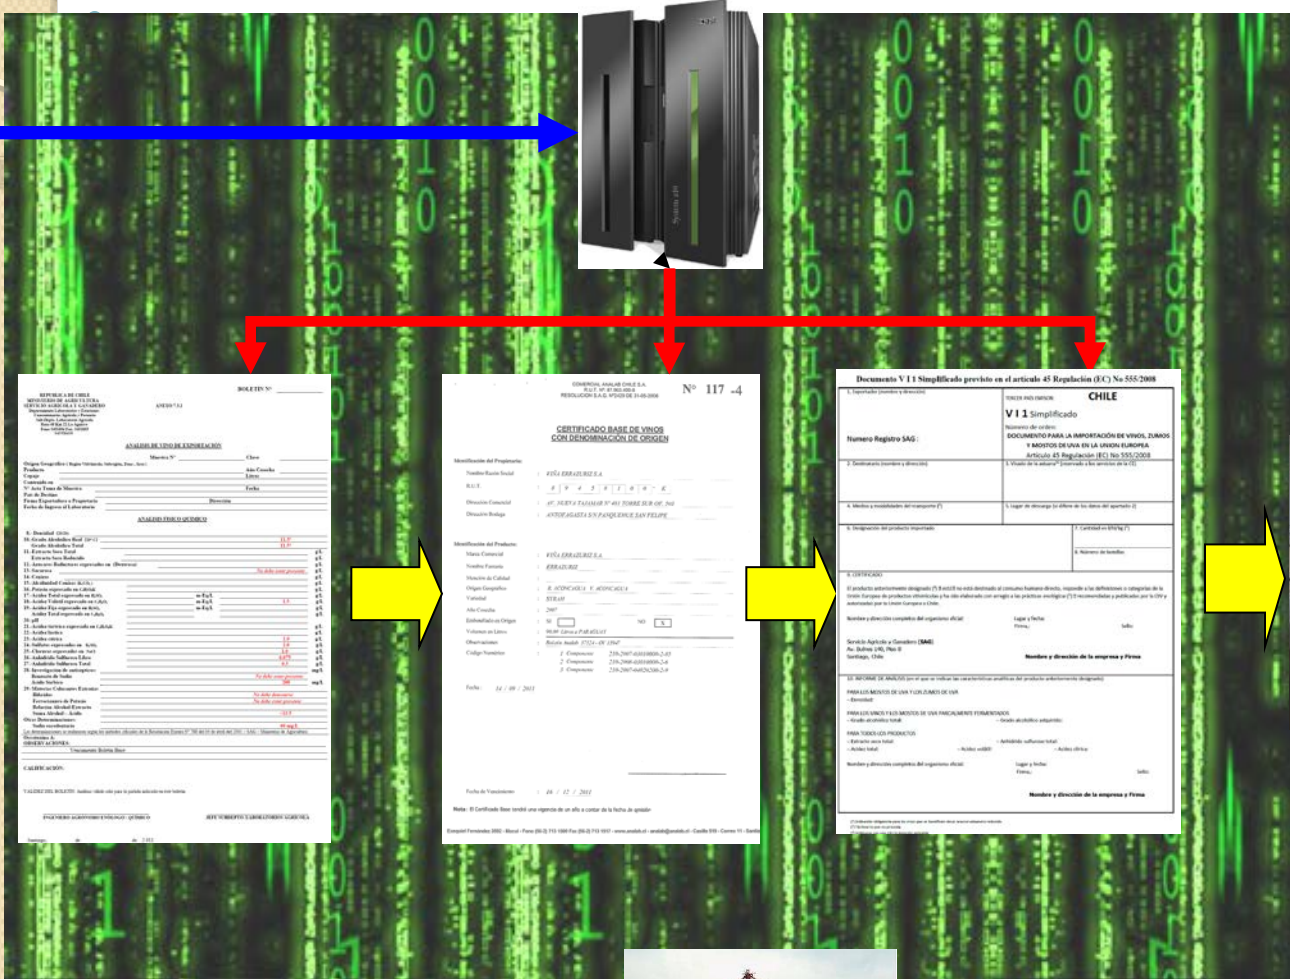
BOLETIN N°

REPUBLICA DE CHILE
MINISTERIO DE AGRICULTURA
SERVICIO AGRICOLA Y GANADERO

ANEXO 7.1

ANALISIS DE VINO DE EXPORTACION

ANALISIS FISICO QUIMICO

CALIFICACION:

N° 117 -4

CERTIFICADO BASE DE VINOS CON DENOMINACION DE ORIGEN

VIÑA ERRAZURIZ S.A.

Nota: El Certificado Base tendrá una vigencia de un año a contar de la fecha de gestión

Documento V I 1 Simplificado previsto en el artículo 45 Regulación (EC) No 555/2008

CHILE

V I 1 Simplificado

Numero Registro SAG :

DOCUMENTO PARA LA IMPORTACIÓN DE VINOS, ZUMOS Y MOSTOS DE UVA EN LA UNION EUROPEA
Articulo 45 Regulación (EC) No 555/2008

Servicio Agrícola y Ganadero (SAG)

Nombre y dirección de la empresa y Firma

Nombre y dirección de la empresa y Firma